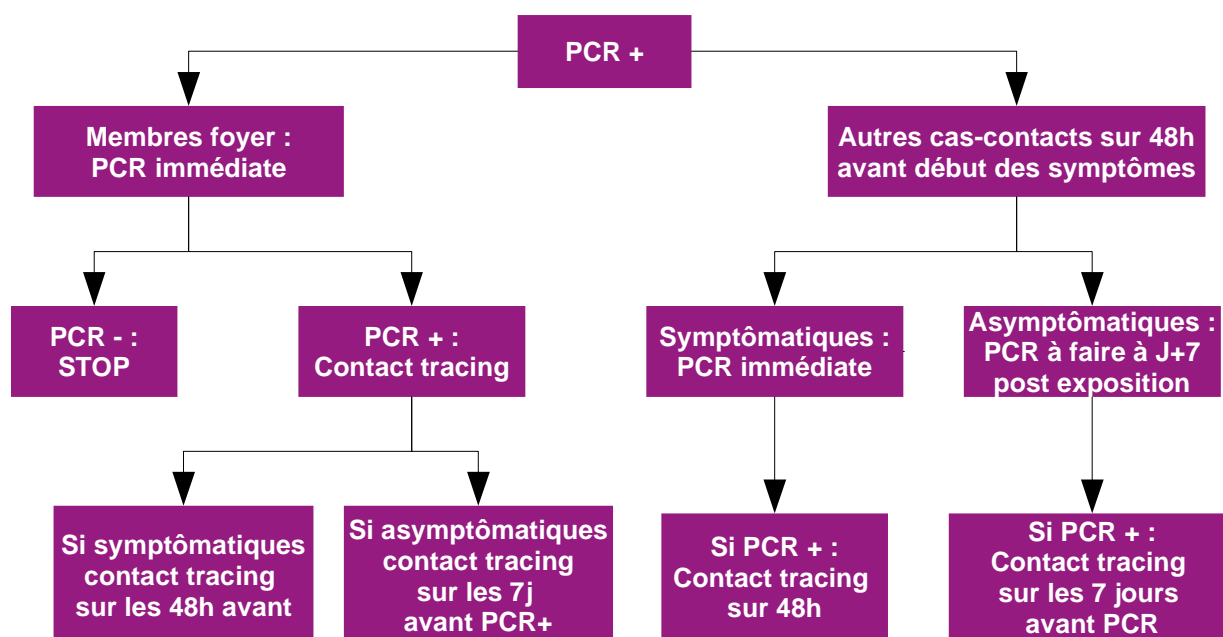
PCR +

Membres foyer : PCR immédiate

Autres cas-contacts sur 48h avant début des symptômes

PCR - : STOP

PCR + : Contact tracing

Symptômatiques : PCR immédiate

Asymptômatiques : PCR à faire à J+7 post exposition

Si symptômatiques contact tracing sur les 48h avant

Si asymptômatiques contact tracing sur les 7j avant PCR+

Si PCR + : Contact tracing sur 48h

Si PCR + : Contact tracing sur les 7 jours avant PCR